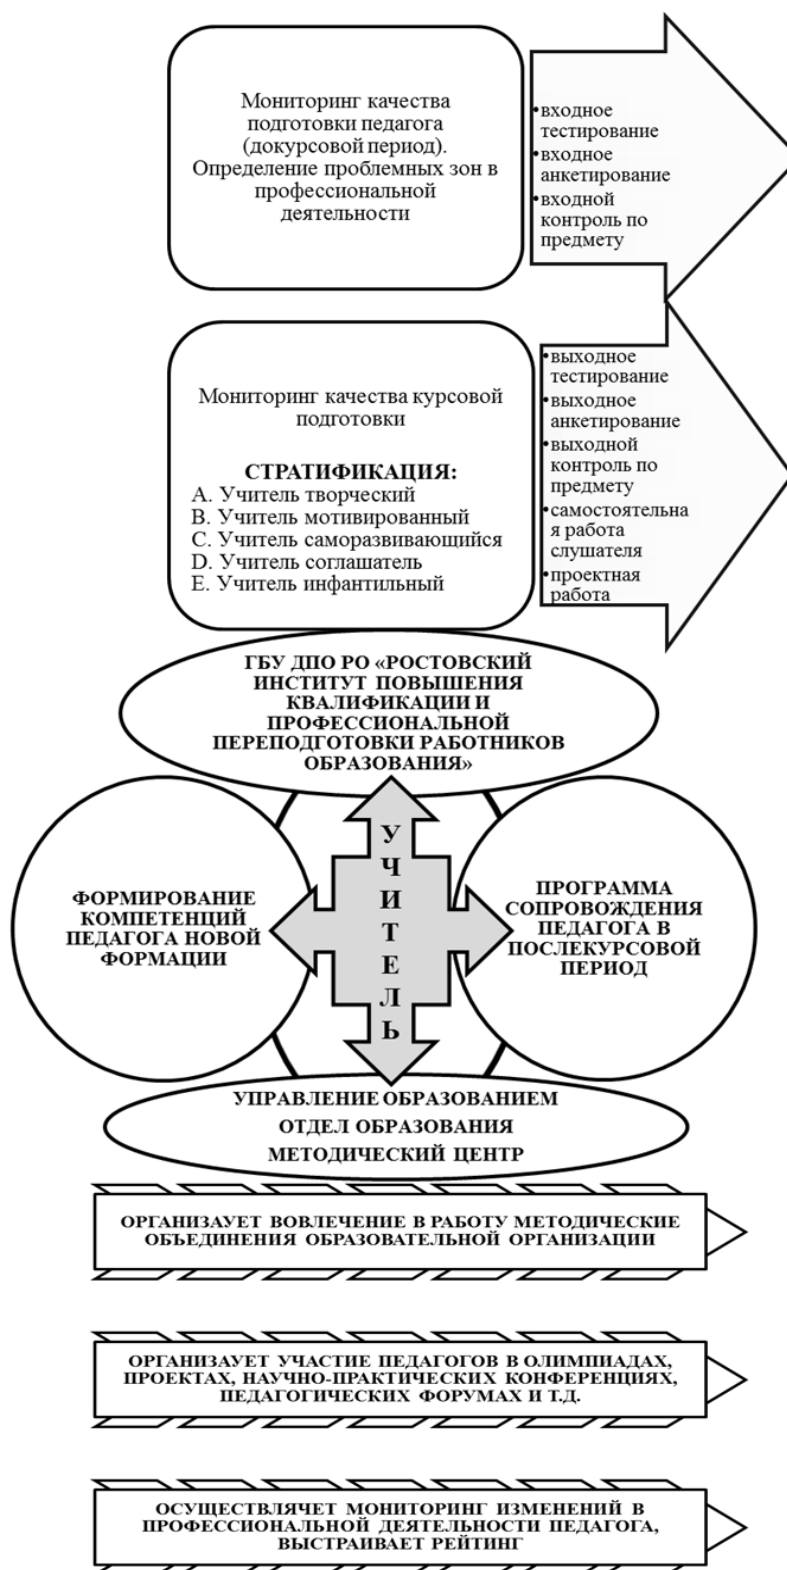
Мониторинг качества подготовки педагога (докурсовой период). Определение проблемных зон в профессиональной деятельности

входное тестирование
входное анкетирование
входной контроль по предмету

Мониторинг качества курсовой подготовки

СТРАТИФИКАЦИЯ:
A. Учитель творческий
B. Учитель мотивированный
C. Учитель саморазвивающийся
D. Учитель соглашатель
E. Учитель инфантильный

выходное тестирование
выходное анкетирование
выходной контроль по предмету
самостоятельная работа слушателя
проектная работа

ГБУ ДПО РО «РОСТОВСКИЙ ИНСТИТУТ ПОВЫШЕНИЯ КВАЛИФИКАЦИИ И ПРОФЕССИОНАЛЬНОЙ ПЕРЕПОДГОТОВКИ РАБОТНИКОВ ОБРАЗОВАНИЯ»

ФОРМИРОВАНИЕ КОМПЕТЕНЦИЙ ПЕДАГОГА НОВОЙ ФОРМАЦИИ

У
Ч
И
Т
Е
Л
Ь

ПРОГРАММА СОПРОВОЖДЕНИЯ ПЕДАГОГА В ПОСЛЕКУРСОВОЙ ПЕРИОД

УПРАВЛЕНИЕ ОБРАЗОВАНИЕМ
ОТДЕЛ ОБРАЗОВАНИЯ
МЕТОДИЧЕСКИЙ ЦЕНТР

ОРГАНИЗАУЕТ ВОВЛЕЧЕНИЕ В РАБОТУ МЕТОДИЧЕСКИЕ ОБЪЕДИНЕНИЯ ОБРАЗОВАТЕЛЬНОЙ ОРГАНИЗАЦИИ

ОРГАНИЗАУЕТ УЧАСТИЕ ПЕДАГОГОВ В ОЛИМПИАДАХ, ПРОЕКТАХ, НАУЧНО-ПРАКТИЧЕСКИХ КОНФЕРЕНЦИЯХ, ПЕДАГОГИЧЕСКИХ ФОРУМАХ И Т.Д.

ОСУЩЕСТВЛЯЧЕТ МОНИТОРИНГ ИЗМЕНЕНИЙ В ПРОФЕССИОНАЛЬНОЙ ДЕЯТЕЛЬНОСТИ ПЕДАГОГА, ВЫСТРАИВАЕТ РЕЙТИНГ